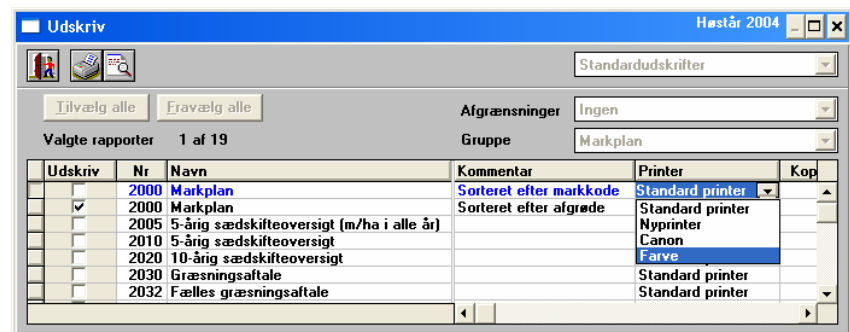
Udskriv

Høstår 2004

Standardudskrifter

Tilvælg alle

Fravælg alle

Afgrænsninger

Ingen

Valgte rapporter

1 af 19

Gruppe

Markplan

| Udskriv | Nr | Navn | Kommentar | Printer | Kop |
|---|---|---|---|---|---|
| | 2000 | Markplan | Sorteret efter markkode | Standard printer | |
| ✔ | 2000 | Markplan | Sorteret efter afgrøde | Standard printer | |
| | 2005 | 5-årig sædskifteoversigt (m/ha i alle år) | | Nyprinter | |
| | 2010 | 5-årig sædskifteoversigt | | Canon | |
| | 2020 | 10-årig sædskifteoversigt | | Farve | |
| | 2030 | Græsningsaftale | | Standard printer | |
| | 2032 | Fælles græsningsaftale | | Standard printer | |